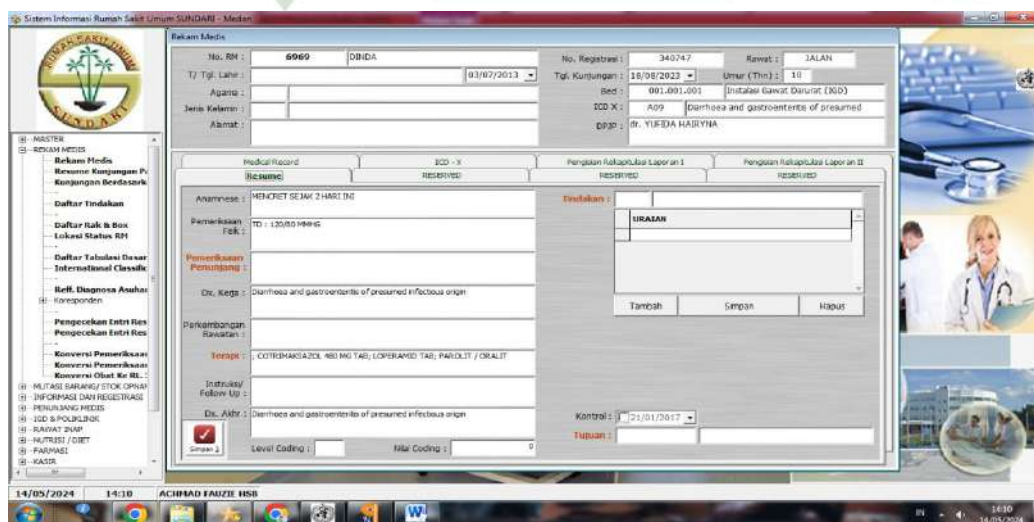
Sistem Informasi Rumah Sakit Umum SUNDARI - Medan

RUMAH SAKIT UMUM SUNDARI

MASTER
REKAM MEDIS
Rekam Medis
Resume Kunjungan P
Kunjungan Berdasark
Daftar Tindakan
Daftar Rak & Box
Lokasi Status RM
Daftar Tabulasi Dasar
International Classific
Reff. Diagnosa Asuha
Koresponden
Pengecekan Entri Res
Pengecekan Entri Res
Konversi Pemeriksaa
Konversi Pemeriksaa
Konversi Obat Ke RL.
MUTASI BARANG/ STOK OPNA
INFORMASI DAN REGISTRASI
PENUNJANG MEDIS
IGD & POLIKLINIK
RAWAT INAP
NUTRISI / DIET
FARMASI
KASIR

Rekam Medis

No. RM : 6969 DINDA
T/ Tgl. Lahir : 03/07/2013
Agama :
Jenis Kelamin :
Alamat :

No. Registrasi : 340747 Rawat : JALAN
Tgl. Kunjungan : 18/08/2023 Umur (Thn) : 10
Bed : 001.001.001 Instalasi Gawat Darurat (IGD)
ICD X : A09 Diarrhoea and gastroenteritis of presumed
DPJP : dr. YUFIDA HAIRYNA

Medical Record | ICD - X | Pengolaan Rekapitulasi Laporan I | Pengolaan Rekapitulasi Laporan II
Resume | RESERVED | RESERVED | RESERVED

Anamnese : MENCRET SEJAK 2 HARI INI
Pemeriksaan Fisik : TD : 120/80 MMHG
Pemeriksaan Penunjang :
Dx. Kerja : Diarrhoea and gastroenteritis of presumed infectious origin
Perkembangan Rawatan :
Terapi : ; COTRIMAKSAZOL 480 MG TAB; LOPERAMID TAB; PAROLIT / ORALIT
Instruksi/ Follow Up :
Dx. Akhr : Diarrhoea and gastroenteritis of presumed infectious origin

Tindakan :
URAIAN

Tambah | Simpan | Hapus

Kontrol : 21/01/2017
Tujuan :

Simpan
Level Coding : Nilai Coding : 0

14/05/2024 14:10 ACHMAD FAUZIE HSB

14:10
14/05/2024